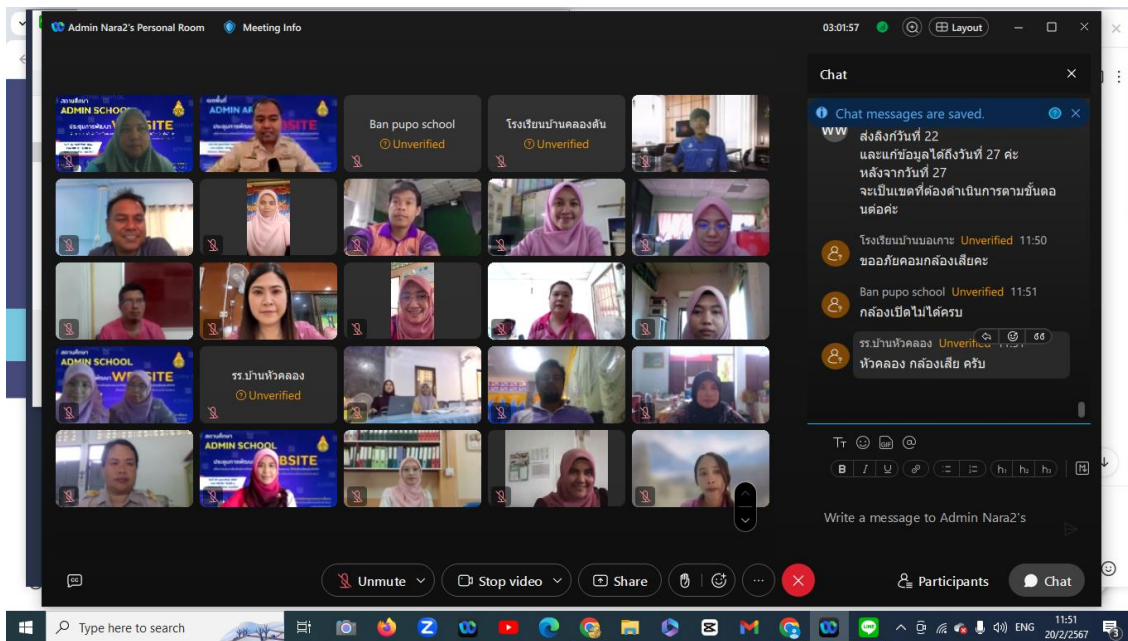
Admin Nara2's Personal Room
Meeting Info
03:01:57
Layout

ADMIN SCHOOL
SITE
ADMIN AF
BSITE
Ban pupo school
Unverified
โรงเรียนบ้านคลองต้น
Unverified
ADMIN SCHOOL
WE SITE
รร.บ้านหัวคลอง
Unverified
ADMIN SCHOOL
BSITE

Chat
Chat messages are saved.
WW
ส่งลิงก์วันที่ 22
และแก้ข้อมูลได้ถึงวันที่ 27 ค่ะ
หลังจากวันที่ 27
จะเป็นเขตที่ต้องดำเนินการตามขั้นตอนต่อค่ะ
โรงเรียนบ้านบอเกาะ Unverified 11:50
ขออภัยคอมกล้องเสียคะ
Ban pupo school Unverified 11:51
กล้องเปิดไม่ได้ครบ
รร.บ้านหัวคลอง Unverified 11:51
หัวคลอง กล้องเสีย ครับ
Write a message to Admin Nara2's

Unmute
Stop video
Share
Participants
Chat

Type here to search
ENG
11:51
20/2/2567
3